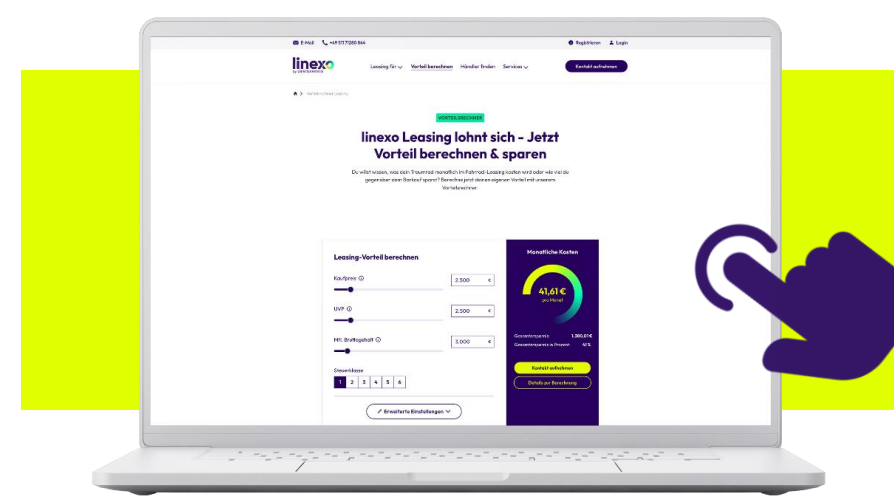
E-Mail +49 511 7280 844

Registrieren Login

linexo by DEUTSCHE LEASING

Leasing für Vorteil berechnen Händler finden Services

Kontakt aufnehmen

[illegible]

VORTEIL BERECHNEN

linexo Leasing lohnt sich - Jetzt Vorteil berechnen & sparen

Du willst wissen, was dein Traumrad monatlich im Fahrrad-Leasing kosten wird oder wie viel du gegenüber dem Barkauf sparst? Berechne jetzt deinen eigenen Vorteil mit unserem Vorteilsrechner.

Leasing-Vorteil berechnen

Kaufpreis 2.500 €

UVP 2.500 €

Mtl. Bruttogehalt 3.000 €

Steuerklasse

1 2 3 4 5 6

Erweiterte Einstellungen

Monatliche Kosten

41,61 €
pro Monat

Gesamtersparnis 1.380,61 €

Gesamtersparnis in Prozent 41 %

Kontakt aufnehmen

Details zur Berechnung